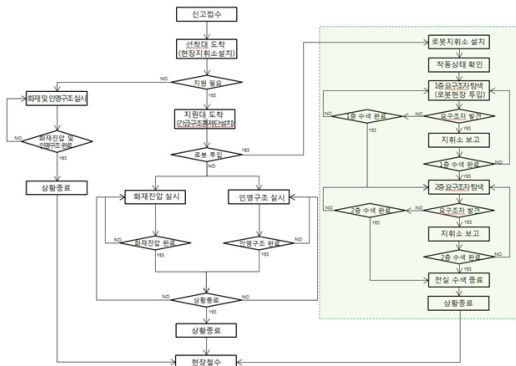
신고접수

선착대 도착
(현장지휘소설치)

지원 필요

NO

YES

화재및 인명구조 실시

화재진압 및 인명구조 완료

NO

YES

상황종료

지원대 도착
(긴급구조통제단설치)

로봇 투입

YES

NO

화재진압 실시

인명구조 실시

화재진압 완료

NO

YES

인명구조 완료

NO

YES

상황종료

NO

YES

상황종료

현장철수

로봇지휘소 설치

작동상태 확인

1층 요구조자 탐색
(로봇현장 투입)

1층 수색 완료

NO

YES

요구조자 발견

NO

YES

지휘소 보고

1층 수색 완료

NO

YES

2층 요구조자 탐색

2층 수색 완료

NO

YES

요구조자 발견

NO

YES

지휘소 보고

2층 수색 완료

NO

YES

전실 수색 종료

상황종료